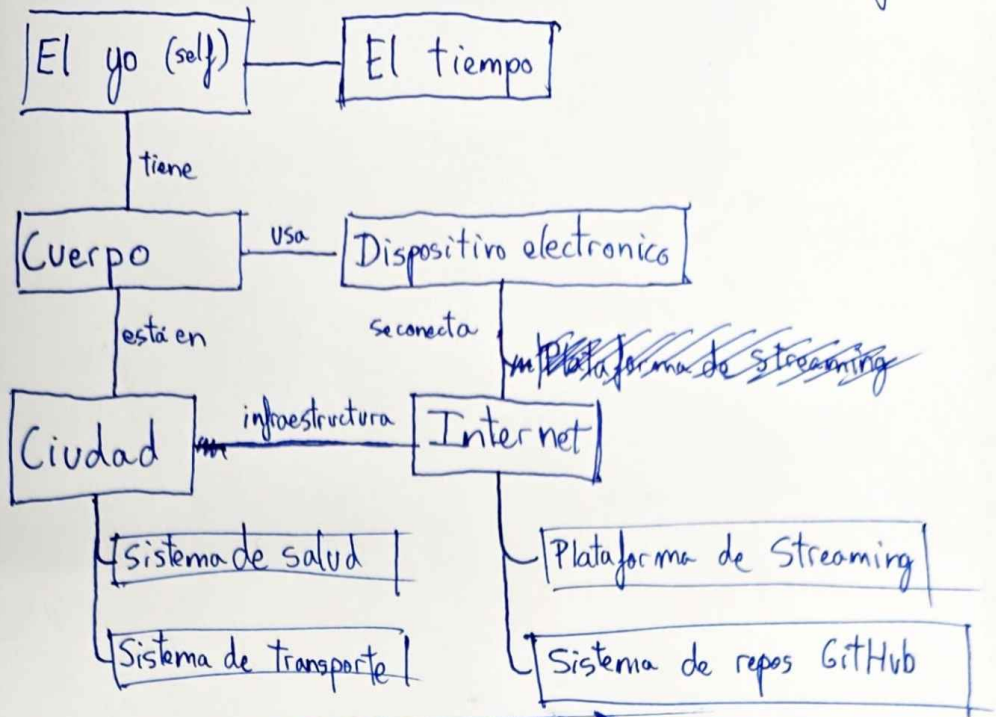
El yo (self)

El tiempo

tiene

Cuerpo

usa

Dispositivo electronico

está en

se conecta

Ciudad

infraestructura

Internet

Sistema de salud

Sistema de transporte

Plataforma de Streaming

Sistema de repos GitHub